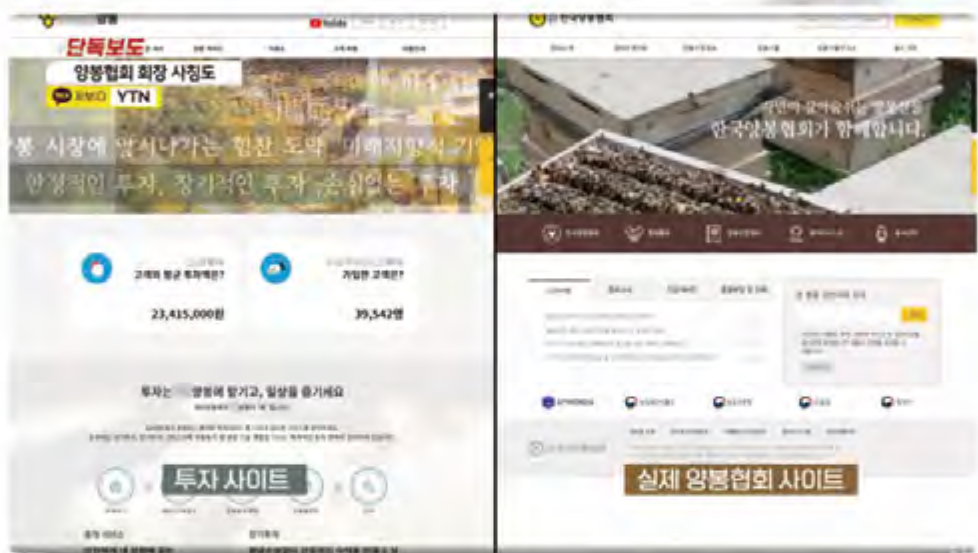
단독보도

양봉협회 회장 사칭도

YTN

양봉 시장에 앞서나가는 힘찬 도약 미래지향적 기

안정적인 투자, 장기적인 투자 손쉬운 투자

고객의 평균 투자액은?

23,415,000원

가입한 고객은?

39,542명

투자는 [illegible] 양봉에 맡기고, 일상을 즐기세요

투자 사이트

한국양봉협회

한국양봉협회가 함께합니다.

실제 양봉협회 사이트